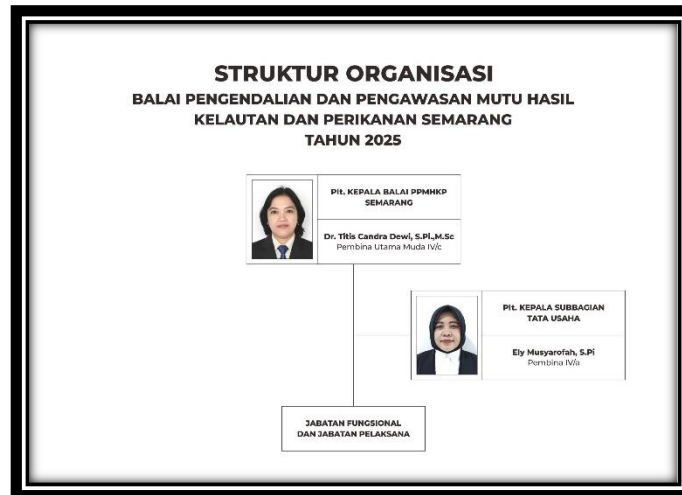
STRUKTUR ORGANISASI
BALAI PENGENDALIAN DAN PENGAWASAN MUTU HASIL KELAUTAN DAN PERIKANAN SEMARANG
TAHUN 2025

Plt. KEPALA BALAI PPMHKP SEMARANG

Dr. Titis Candra Dewi, S.Pi.,M.Sc
Pembina Utama Muda IV/c

Plt. KEPALA SUBBAGIAN TATA USAHA

Ely Musyarofah, S.Pi
Pembina IV/a

JABATAN FUNGSIONAL DAN JABATAN PELAKSANA